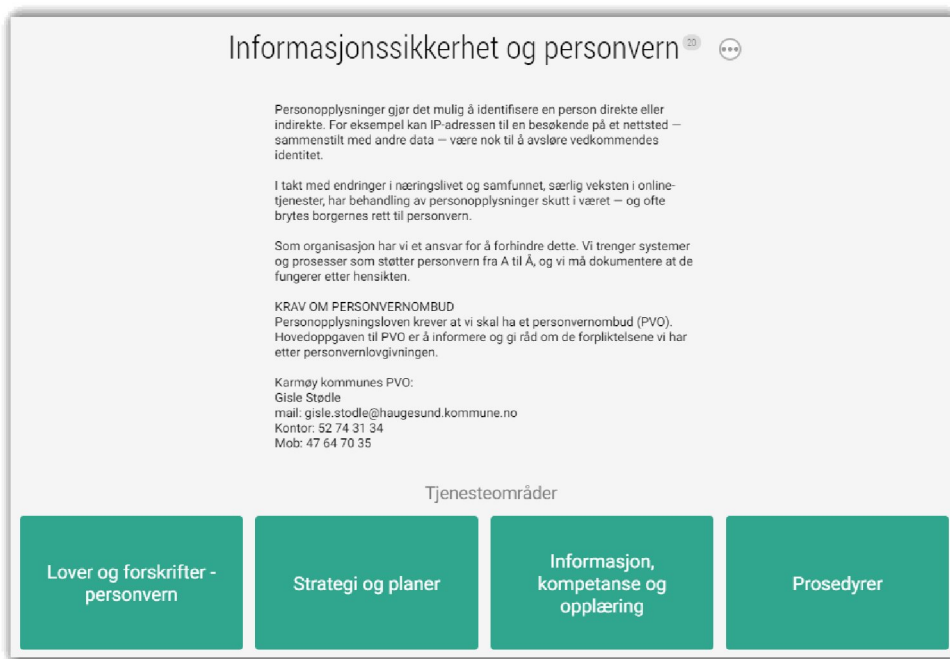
Informasjonssikkerhet og personvern 20

Personopplysninger gjør det mulig å identifisere en person direkte eller indirekte. For eksempel kan IP-adressen til en besøkende på et nettsted — sammenstilt med andre data — være nok til å avsløre vedkommendes identitet.

I takt med endringer i næringslivet og samfunnet, særlig veksten i online-tjenester, har behandling av personopplysninger skutt i været — og ofte brytes borgernes rett til personvern.

Som organisasjon har vi et ansvar for å forhindre dette. Vi trenger systemer og prosesser som støtter personvern fra A til Å, og vi må dokumentere at de fungerer etter hensikten.

KRAV OM PERSONVERNOMBUD
Personopplysningsloven krever at vi skal ha et personvernombud (PVO). Hovedoppgaven til PVO er å informere og gi råd om de forpliktelsene vi har etter personvernlovgivningen.

Karmøy kommunes PVO:
Gisle Stødle
mail: gisle.stodle@haugesund.kommune.no
Kontor: 52 74 31 34
Mob: 47 64 70 35

Tjenesteområder

Lover og forskrifter - personvern

Strategi og planer

Informasjon, kompetanse og opplæring

Prosedyrer